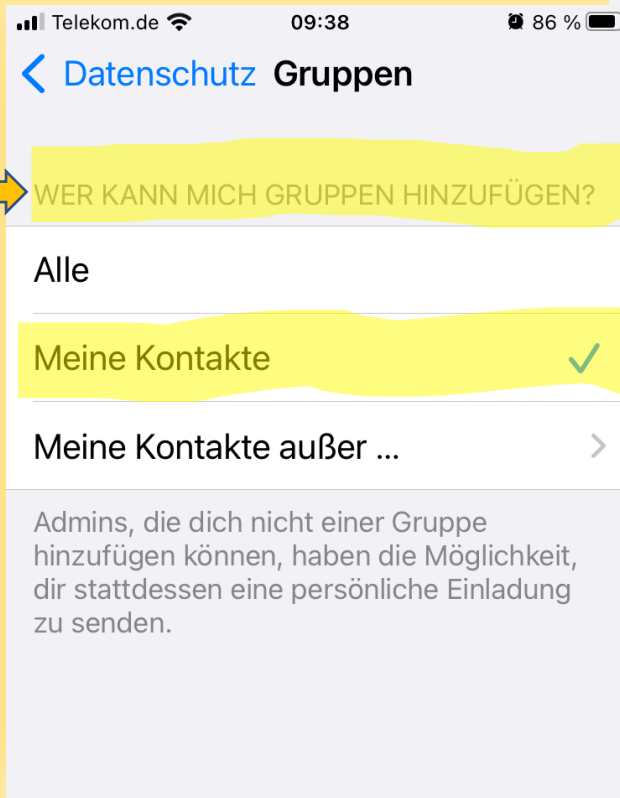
Telekom.de 09:38 86 %

Datenschutz Gruppen

WER KANN MICH GRUPPEN HINZUFÜGEN?

Alle

Meine Kontakte

Meine Kontakte außer ...

Admins, die dich nicht einer Gruppe hinzufügen können, haben die Möglichkeit, dir stattdessen eine persönliche Einladung zu senden.